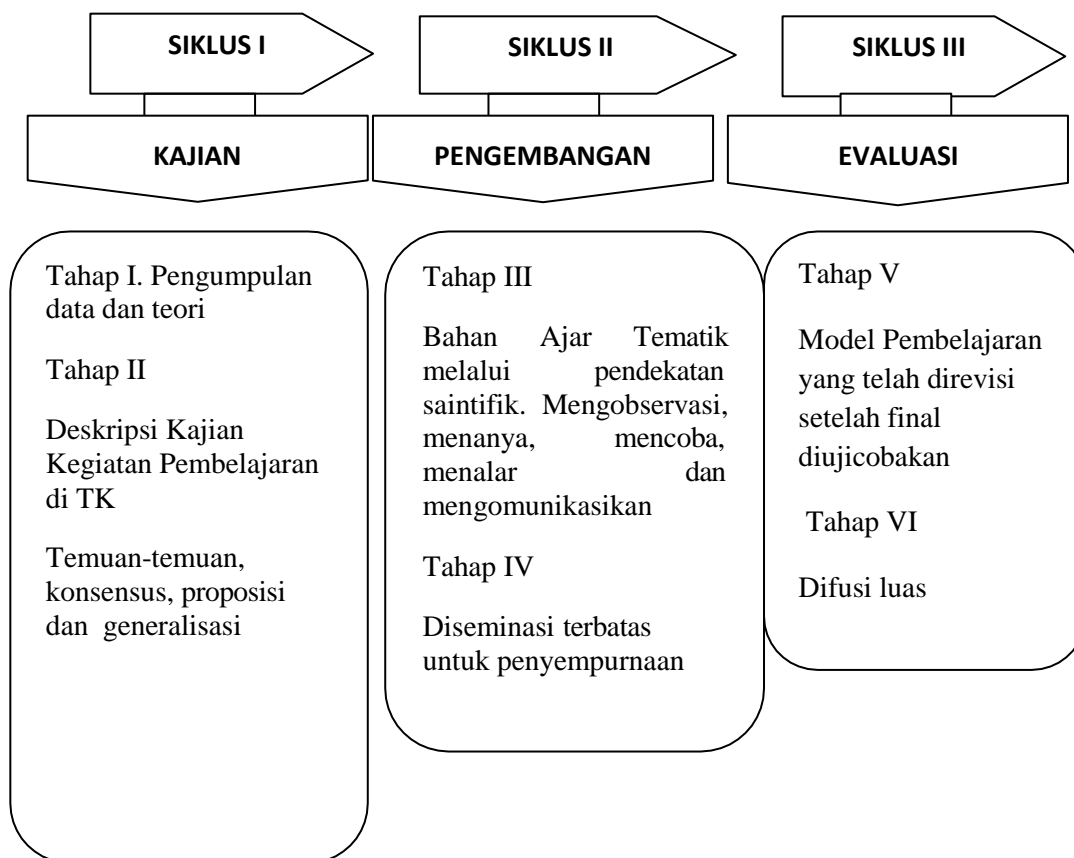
SIKLUS I

KAJIAN

SIKLUS II

PENGEMBANGAN

SIKLUS III

EVALUASI

Tahap I. Pengumpulan data dan teori

Tahap II

Deskripsi Kajian Kegiatan Pembelajaran di TK

Temuan-temuan, konsensus, proposisi dan generalisasi

Tahap III

Bahan Ajar Tematik melalui pendekatan saintifik. Mengobservasi, menanya, mencoba, menalar dan mengomunikasikan

Tahap IV

Diseminasi terbatas untuk penyempurnaan

Tahap V

Model Pembelajaran yang telah direvisi setelah final diujicobakan

Tahap VI

Difusi luas